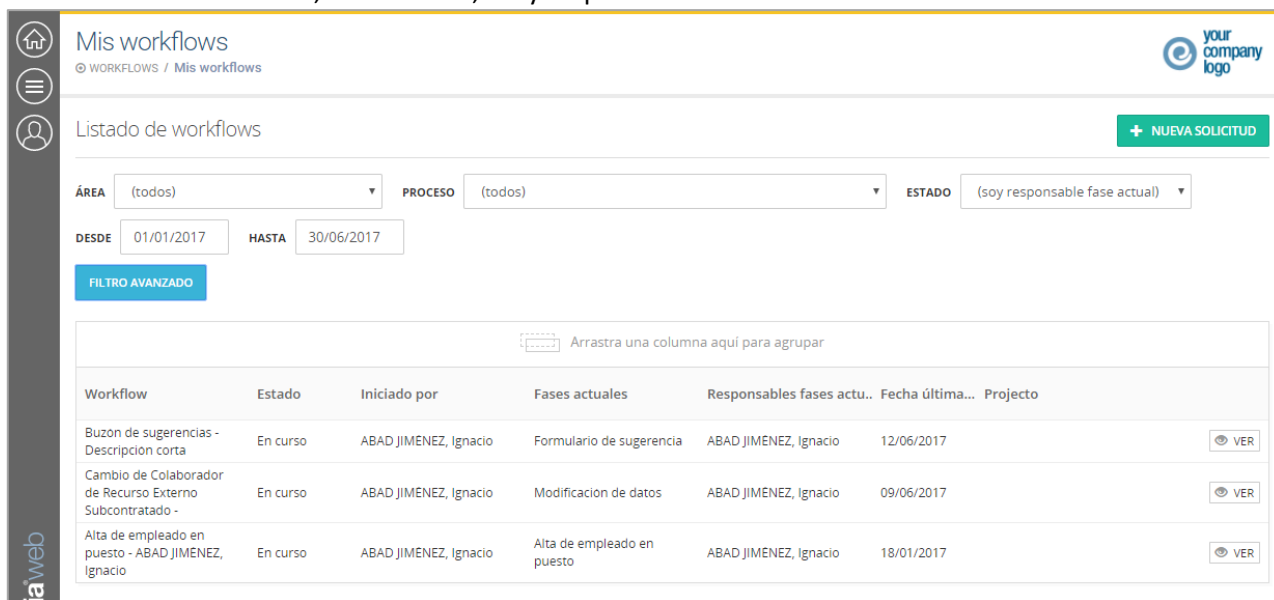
Mis workflows
WORKFLOWS / Mis workflows

your company logo

Listado de workflows

NUEVA SOLICITUD

ÁREA (todos)
PROCESO (todos)
ESTADO (soy responsable fase actual)

DESDE 01/01/2017 HASTA 30/06/2017

FILTRO AVANZADO

Arrastra una columna aquí para agrupar

| Workflow | Estado | Iniciado por | Fases actuales | Responsables fases actu.. | Fecha última... | Projecto | |
|---|---|---|---|---|---|---|---|
| Buzon de sugerencias - Descripcion corta | En curso | ABAD JIMENEZ, Ignacio | Formulario de sugerencia | ABAD JIMENEZ, Ignacio | 12/06/2017 | | VER |
| Cambio de Colaborador de Recurso Externo Subcontratado - | En curso | ABAD JIMENEZ, Ignacio | Modificacion de datos | ABAD JIMENEZ, Ignacio | 09/06/2017 | | VER |
| Alta de empleado en puesto - ABAD JIMENEZ, Ignacio | En curso | ABAD JIMENEZ, Ignacio | Alta de empleado en puesto | ABAD JIMENEZ, Ignacio | 18/01/2017 | | VER |

ia web